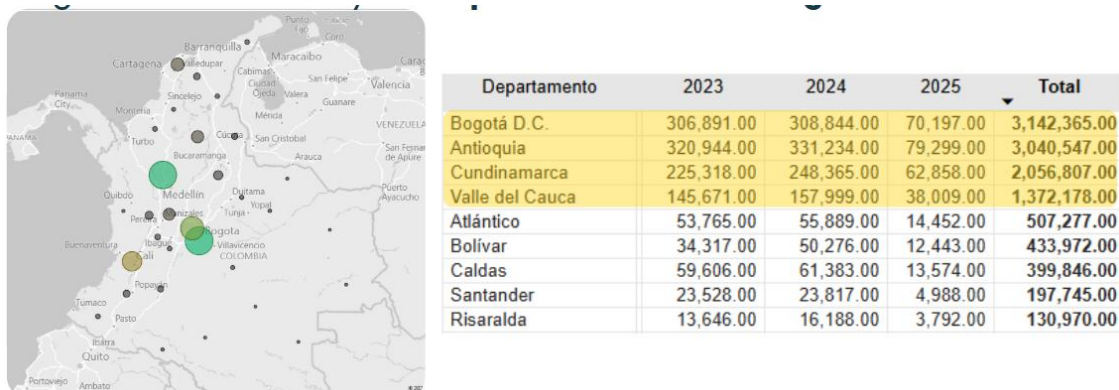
Punto Fijo
Barranquilla
Maracaibo
Cartagena
Valledupar
Cabimas
Caracas
Ciudad Ojeda
San Felipe
Valencia
Panama City
Sincelejo
Valera
Guanare
Montería
Mérida
PANAMA
Turbo
Cúcuta
San Cristobal
VENEZUELA
San Fernando de Apure
Bucaramanga
Arauca
Quibdó
Medellín
Duitama
Puerto Ayacucho
Yopal
Pereira
Manizales
Tunja
Bogota
Buenaventura
Ibagué
Villavicencio
COLOMBIA
Cali
Popayán
Tumaco
Pasto
Ibarra
Quito
Portoviejo
Ambato

| Departamento | 2023 | 2024 | 2025 | Total |
|---|---|---|---|---|
| Bogotá D.C. | 306,891.00 | 308,844.00 | 70,197.00 | 3,142,365.00 |
| Antioquia | 320,944.00 | 331,234.00 | 79,299.00 | 3,040,547.00 |
| Cundinamarca | 225,318.00 | 248,365.00 | 62,858.00 | 2,056,807.00 |
| Valle del Cauca | 145,671.00 | 157,999.00 | 38,009.00 | 1,372,178.00 |
| Atlántico | 53,765.00 | 55,889.00 | 14,452.00 | 507,277.00 |
| Bolívar | 34,317.00 | 50,276.00 | 12,443.00 | 433,972.00 |
| Caldas | 59,606.00 | 61,383.00 | 13,574.00 | 399,846.00 |
| Santander | 23,528.00 | 23,817.00 | 4,988.00 | 197,745.00 |
| Risaralda | 13,646.00 | 16,188.00 | 3,792.00 | 130,970.00 |